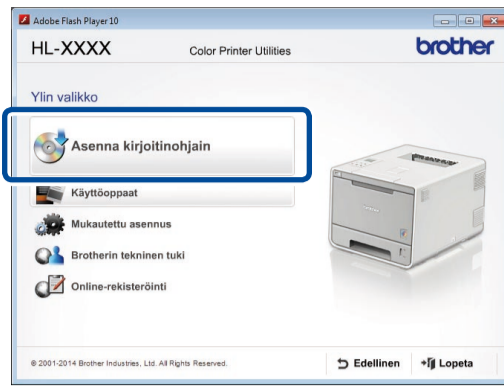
Adobe Flash Player 10

HL-XXXX

Color Printer Utilities

brother

Ylin valikko

Asenna kirjoitinohjain

Käyttöoppaat

Mukautettu asennus

Brotherin tekninen tuki

Online-rekisteröinti

© 2001-2014 Brother Industries, Ltd. All Rights Reserved.

Edellinen

Lopeta